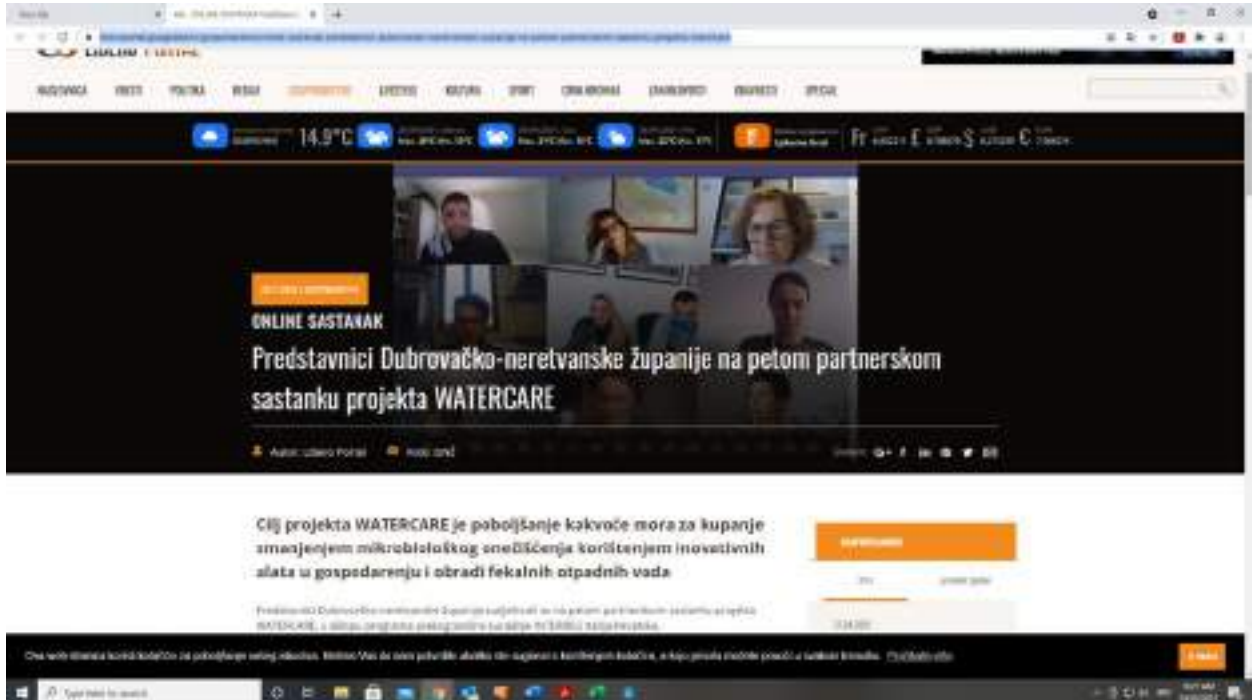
ONLINE SASTANAK

Predstavnici Dubrovačko-neretvanske županije na petom partnerskom sastanku projekta WATERCARE

Autor: Libero Portal

14,9°C

Cilj projekta WATERCARE je poboljšanje kakvoće mora za kupanje smanjenjem mikrobiološkog onečišćenja korištenjem inovativnih alata u gospodarenju i obradi fekalnih otpadnih voda

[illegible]